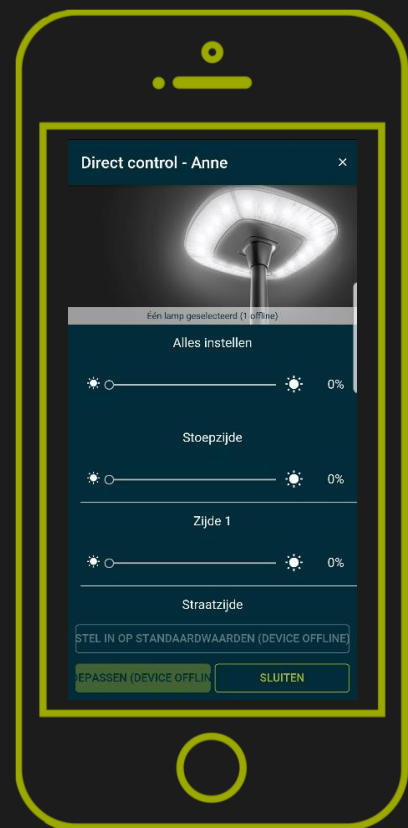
Direct control - Anne

×

Eén lamp geselecteerd (1 offline)

Alles instellen

0%

Stoepzijde

0%

Zijde 1

0%

Straatzijde

STEL IN OP STANDAARDWAARDEN (DEVICE OFFLINE)

EPASSEN (DEVICE OFFLIN

SLUITEN